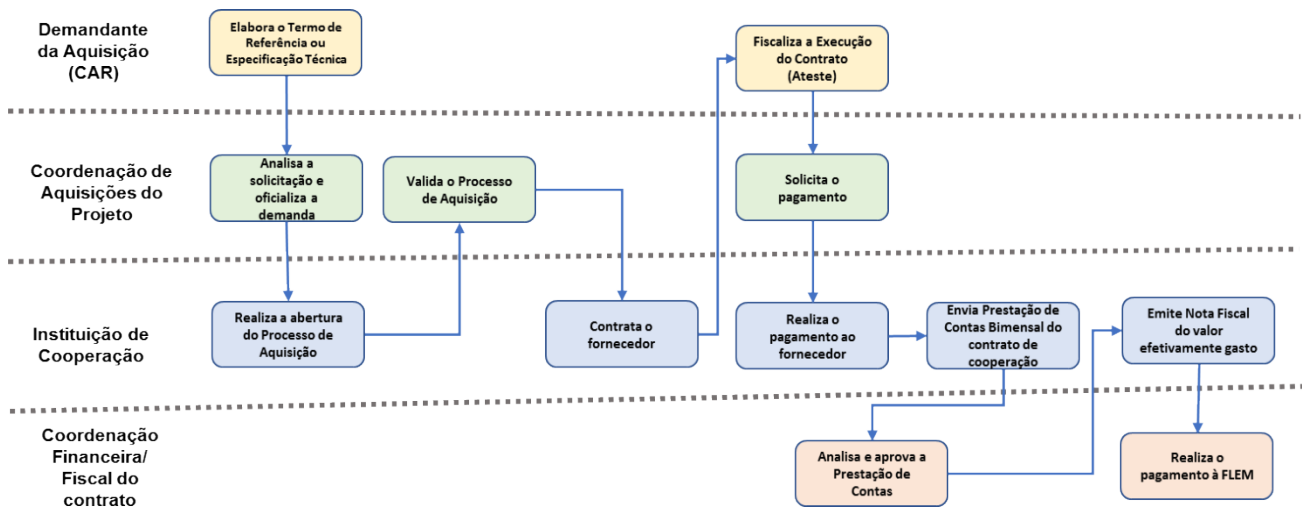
Demandante da Aquisição (CAR)

Elabora o Termo de Referência ou Especificação Técnica

Fiscaliza a Execução do Contrato (Ateste)

Coordenação de Aquisições do Projeto

Analisa a solicitação e oficializa a demanda

Valida o Processo de Aquisição

Solicita o pagamento

Instituição de Cooperação

Realiza a abertura do Processo de Aquisição

Contrata o fornecedor

Realiza o pagamento ao fornecedor

Envia Prestação de Contas Bimensal do contrato de cooperação

Emite Nota Fiscal do valor efetivamente gasto

Coordenação Financeira/ Fiscal do contrato

Analisa e aprova a Prestação de Contas

Realiza o pagamento à FLEM